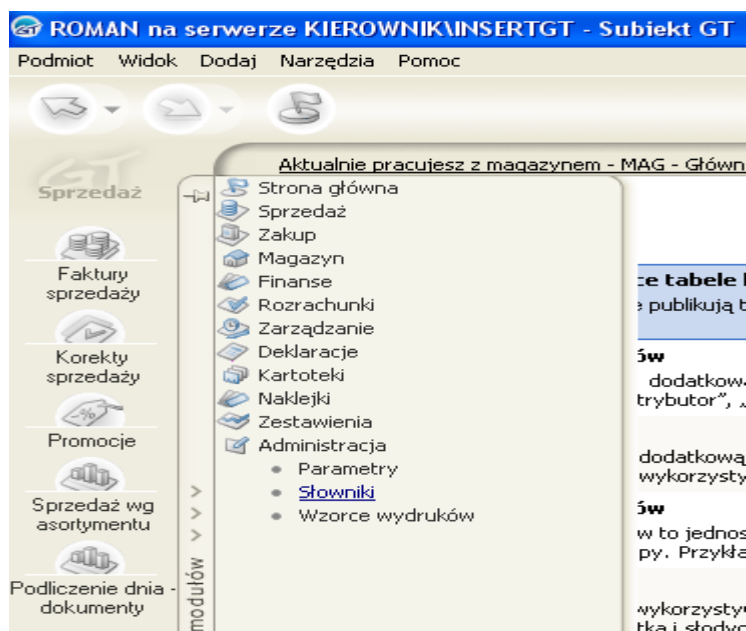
ROMAN na serwerze KIEROWNIK\INSERTGT - Subiekt GT

Podmiot Widok Dodaj Narzędzia Pomoc

GT
Sprzedaż

Faktury sprzedaży

Korekty sprzedaży

Promocje

Sprzedaż wg asortymentu

Podliczenie dnia - dokumenty

Aktualnie pracujesz z magazynem - MAG - Główn

Strona główna
Sprzedaż
Zakup
Magazyn
Finanse
Rozrachunki
Zarządzanie
Deklaracje
Kartoteki
Naklejki
Zestawienia
Administracja
• Parametry
• Słowniki
• Wzorce wydruków

modułów

ce tabele
e publikują t

ów
dodatkow
trybutor", „

dodatkową
wykorzysty

ów
w to jednos
py. Przykła

wykorzysty
tka i słodyc